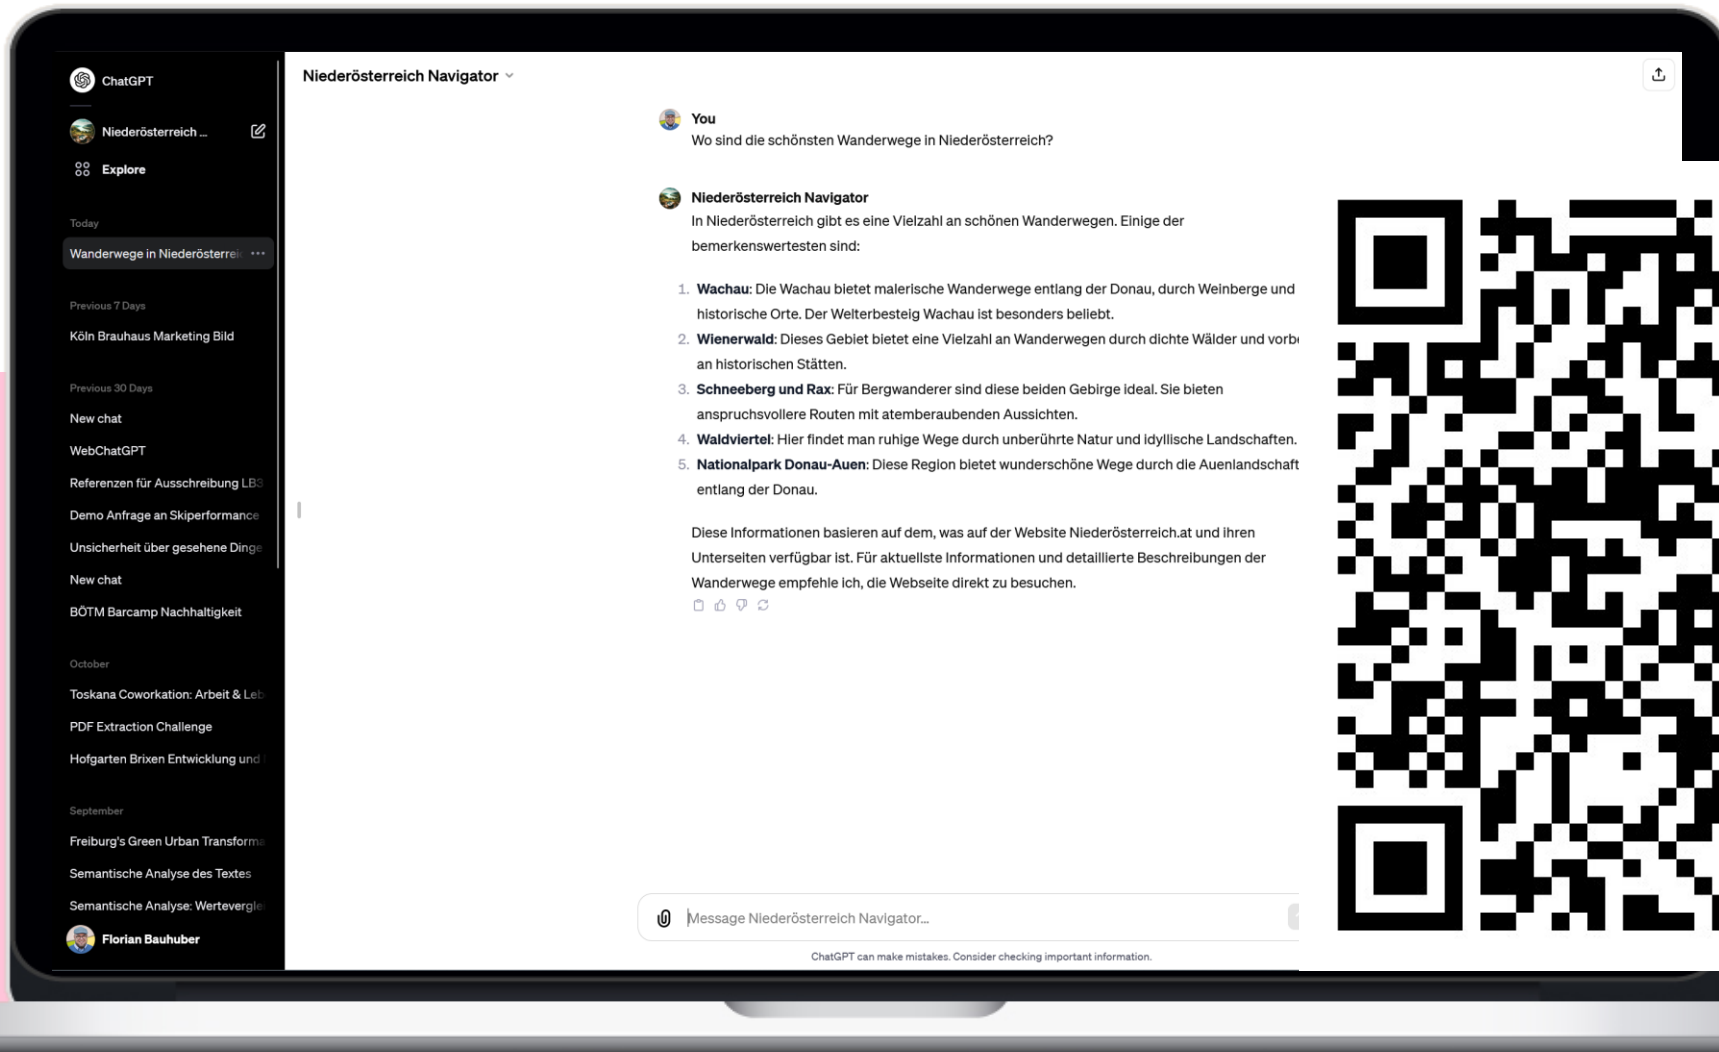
ChatGPT

Niederösterreich ...

Explore

Today

Wanderwege in Niederösterrei ...

Previous 7 Days

Köln Brauhaus Marketing Bild

Previous 30 Days

New chat

WebChatGPT

Referenzen für Ausschreibung LB

Demo Anfrage an Skiperformance

Unsicherheit über gesehene Dinge

New chat

BÖTM Barcamp Nachhaltigkeit

October

Toskana Coworkation: Arbeit & Le

PDF Extraction Challenge

Hofgarten Brixen Entwicklung und

September

Freiburg's Green Urban Transform

Semantische Analyse des Textes

Semantische Analyse: Wertevergle

Florian Bauhuber

Niederösterreich Navigator

You

Wo sind die schönsten Wanderwege in Niederösterreich?

Niederösterreich Navigator

In Niederösterreich gibt es eine Vielzahl an schönen Wanderwegen. Einige der bemerkenswertesten sind:

1. **Wachau**: Die Wachau bietet malerische Wanderwege entlang der Donau, durch Weinberge und historische Orte. Der Welterbesteig Wachau ist besonders beliebt.
2. **Wienerwald**: Dieses Gebiet bietet eine Vielzahl an Wanderwegen durch dichte Wälder und vorb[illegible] an historischen Stätten.
3. **Schneeberg und Rax**: Für Bergwanderer sind diese beiden Gebirge ideal. Sie bieten anspruchsvollere Routen mit atemberaubenden Aussichten.
4. **Waldviertel**: Hier findet man ruhige Wege durch unberührte Natur und idyllische Landschaften.
5. **Nationalpark Donau-Auen**: Diese Region bietet wunderschöne Wege durch die Auenlandschaft entlang der Donau.

Diese Informationen basieren auf dem, was auf der Website Niederösterreich.at und ihren Unterseiten verfügbar ist. Für aktuellste Informationen und detaillierte Beschreibungen der Wanderwege empfehle ich, die Webseite direkt zu besuchen.

Message Niederösterreich Navigator...

ChatGPT can make mistakes. Consider checking important information.